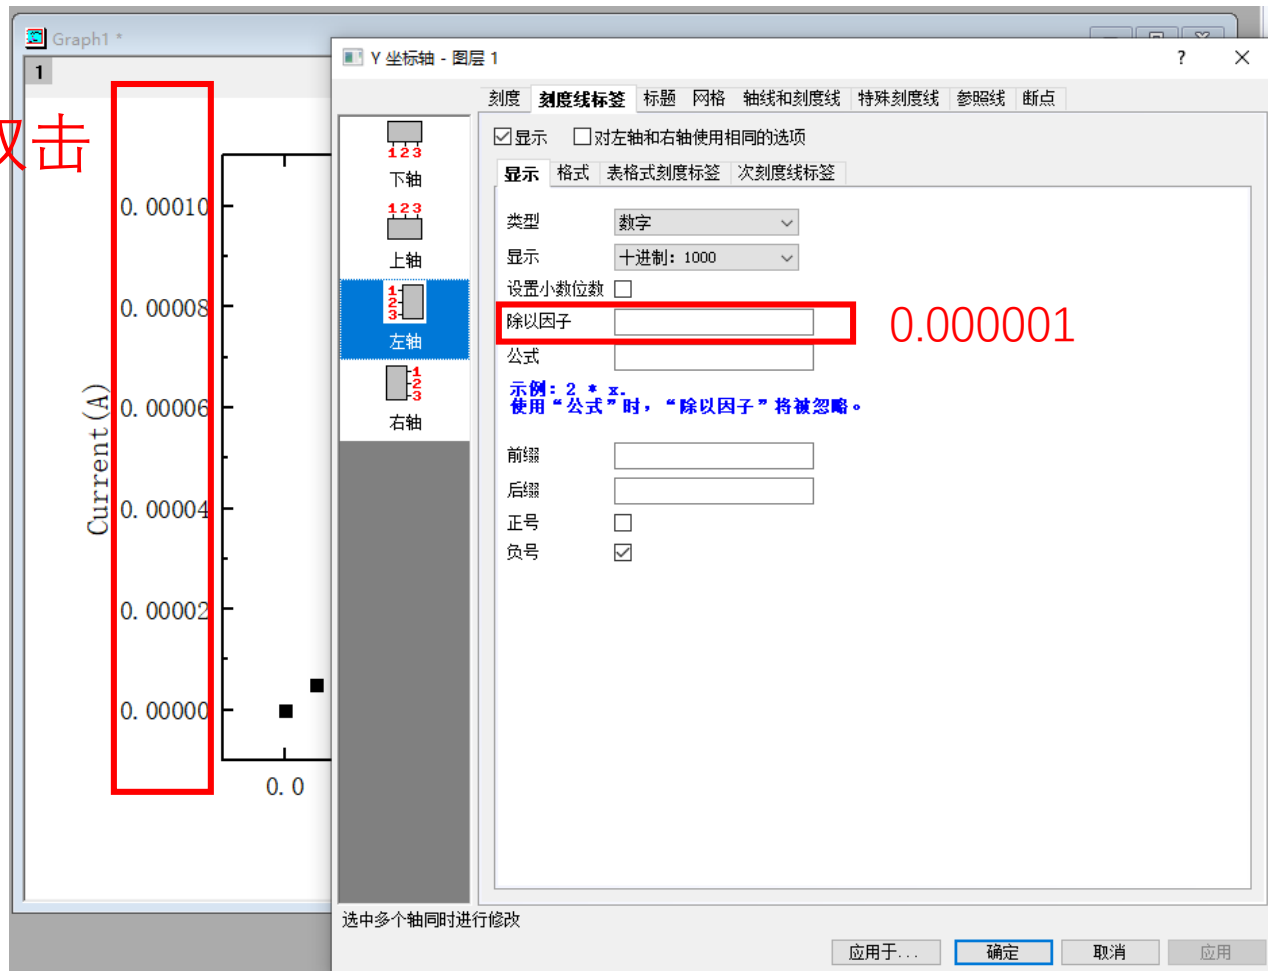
Graph1 *

1

双击

0. 00010
0. 00008
0. 00006
0. 00004
0. 00002
0. 00000

Current (A)

0. 0

Y 坐标轴 - 图层 1

?

123
下轴
123
上轴
123
左轴
123
右轴

刻度 | 刻度线标签 | 标题 | 网格 | 轴线和刻度线 | 特殊刻度线 | 参照线 | 断点

☑显示 ☐对左轴和右轴使用相同的选项

显示 | 格式 | 表格式刻度标签 | 次刻度线标签

类型 数字
显示 十进制: 1000
设置小数位数 ☐
除以因子
公式

0.000001

示例: 2 * x.
使用 "公式" 时, "除以因子" 将被忽略。

前缀
后缀
正号 ☐
负号 ☑

选中多个轴同时进行修改

应用于... 确定 取消 应用